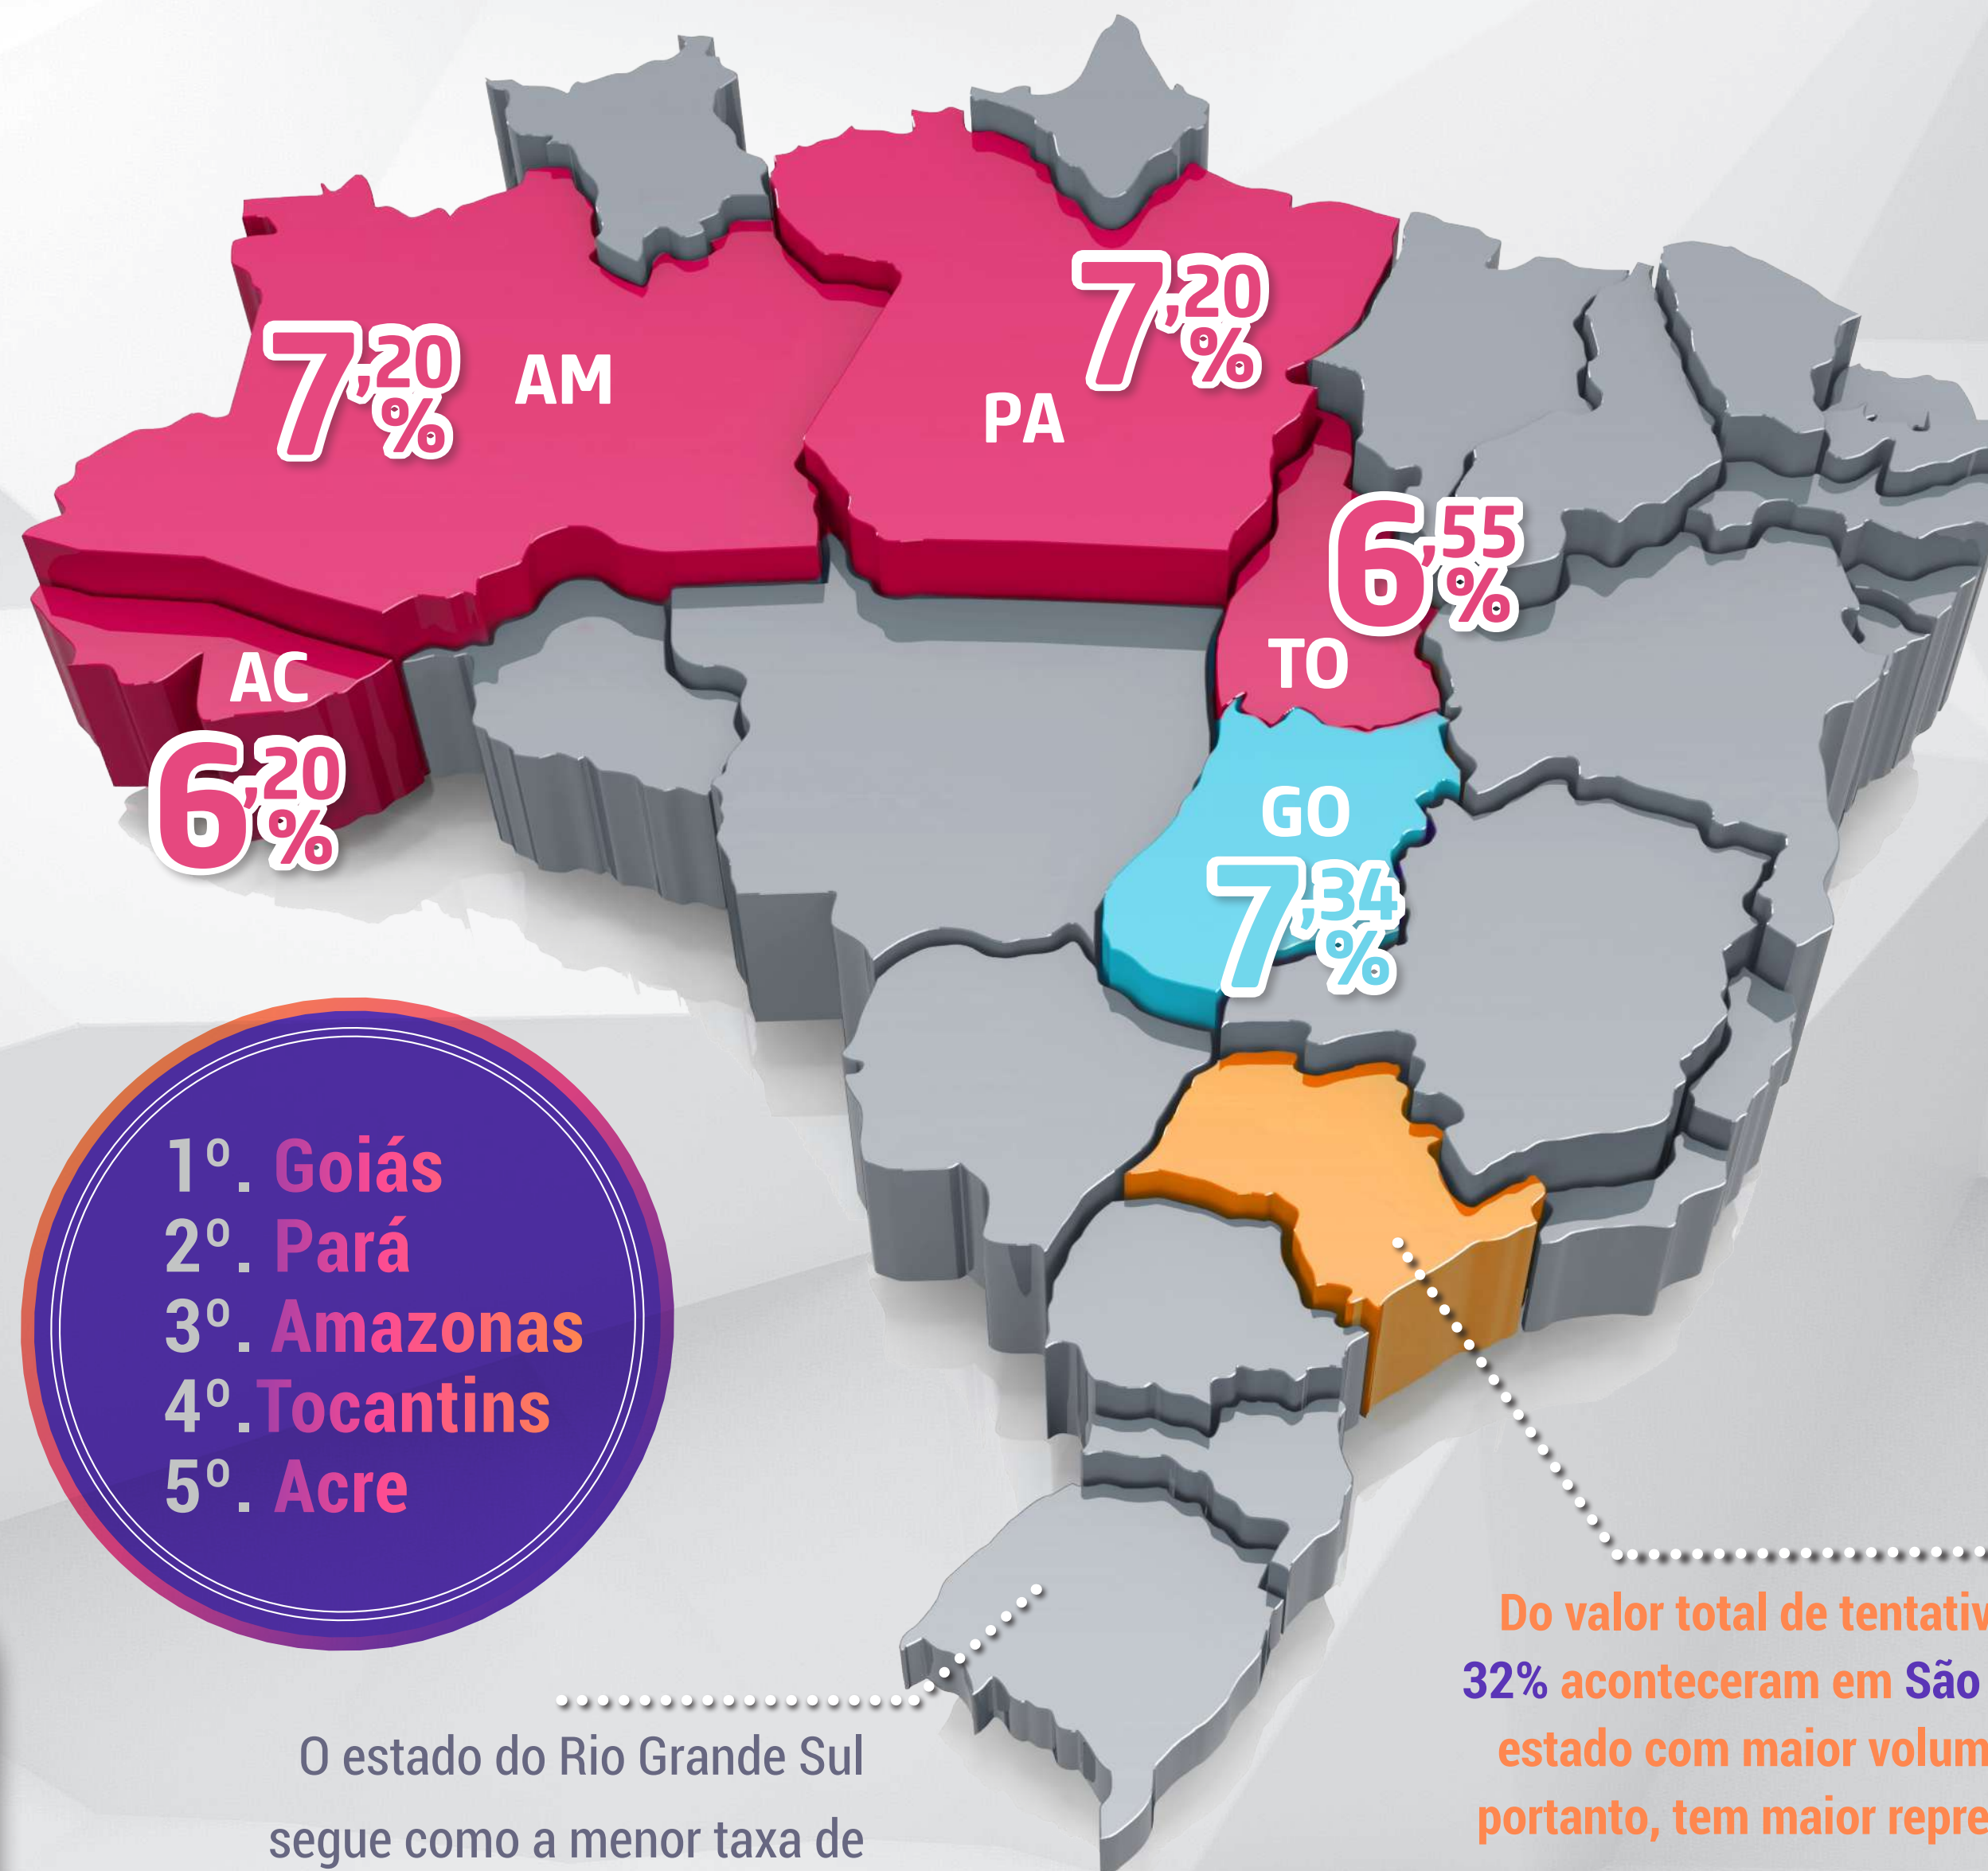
7,20%
AM

7,20%
PA

6,55%
TO

AC
6,20%

GO
7,34%

1º. Goiás
2º. Pará
3º. Amazonas
4º.Tocantins
5º. Acre

O estado do Rio Grande Sul segue como a menor taxa de

Do valor total de tentativ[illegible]
32% aconteceram em São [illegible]
estado com maior volum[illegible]
portanto, tem maior repre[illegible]